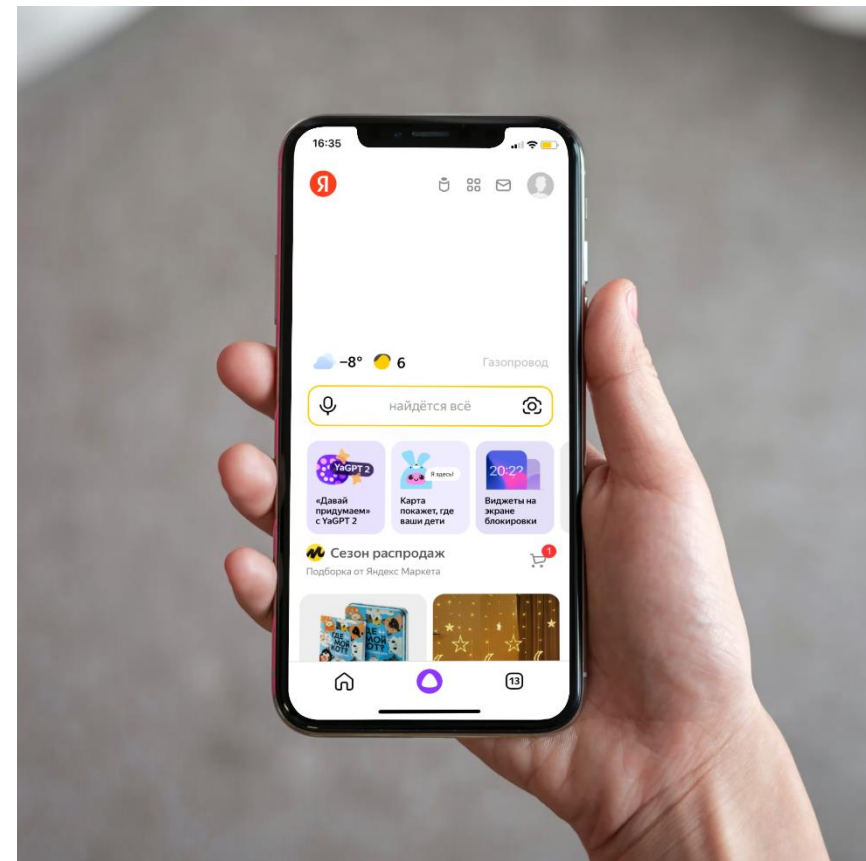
16:35

Я

−8° 6

Газопровод

найдётся всё

YaGPT 2

«Давай придумаем» с YaGPT 2

Я здесь!

Карта покажет, где ваши дети

20:22

Виджеты на экране блокировки

Сезон распродаж

Подборка от Яндекс Маркета

1

ГДЕ МОЙ КОТ?

ГДЕ МОЙ КОТ?

13